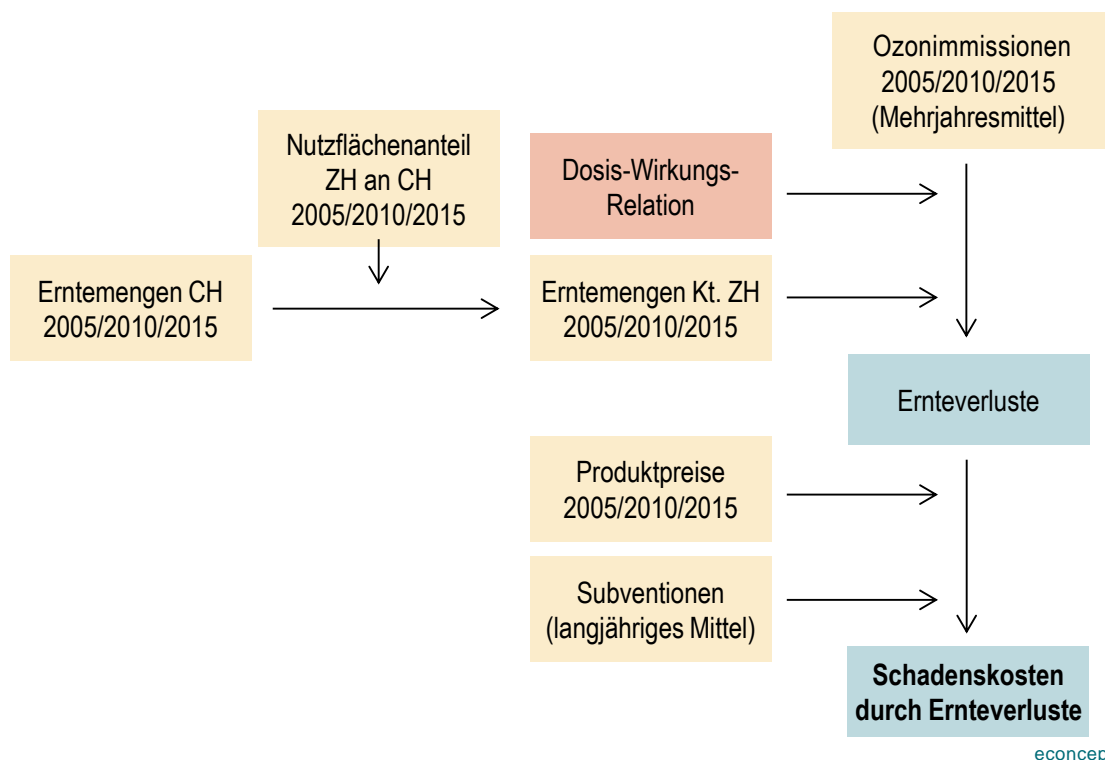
Ozonimmissionen 2005/2010/2015 (Mehrjahresmittel)

Nutzflächenanteil ZH an CH 2005/2010/2015

Dosis-Wirkungs-Relation

Erntemengen CH 2005/2010/2015

Erntemengen Kt. ZH 2005/2010/2015

Ernteverluste

Produktpreise 2005/2010/2015

Subventionen (langjähriges Mittel)

**Schadenskosten durch Ernteverluste**

econcep